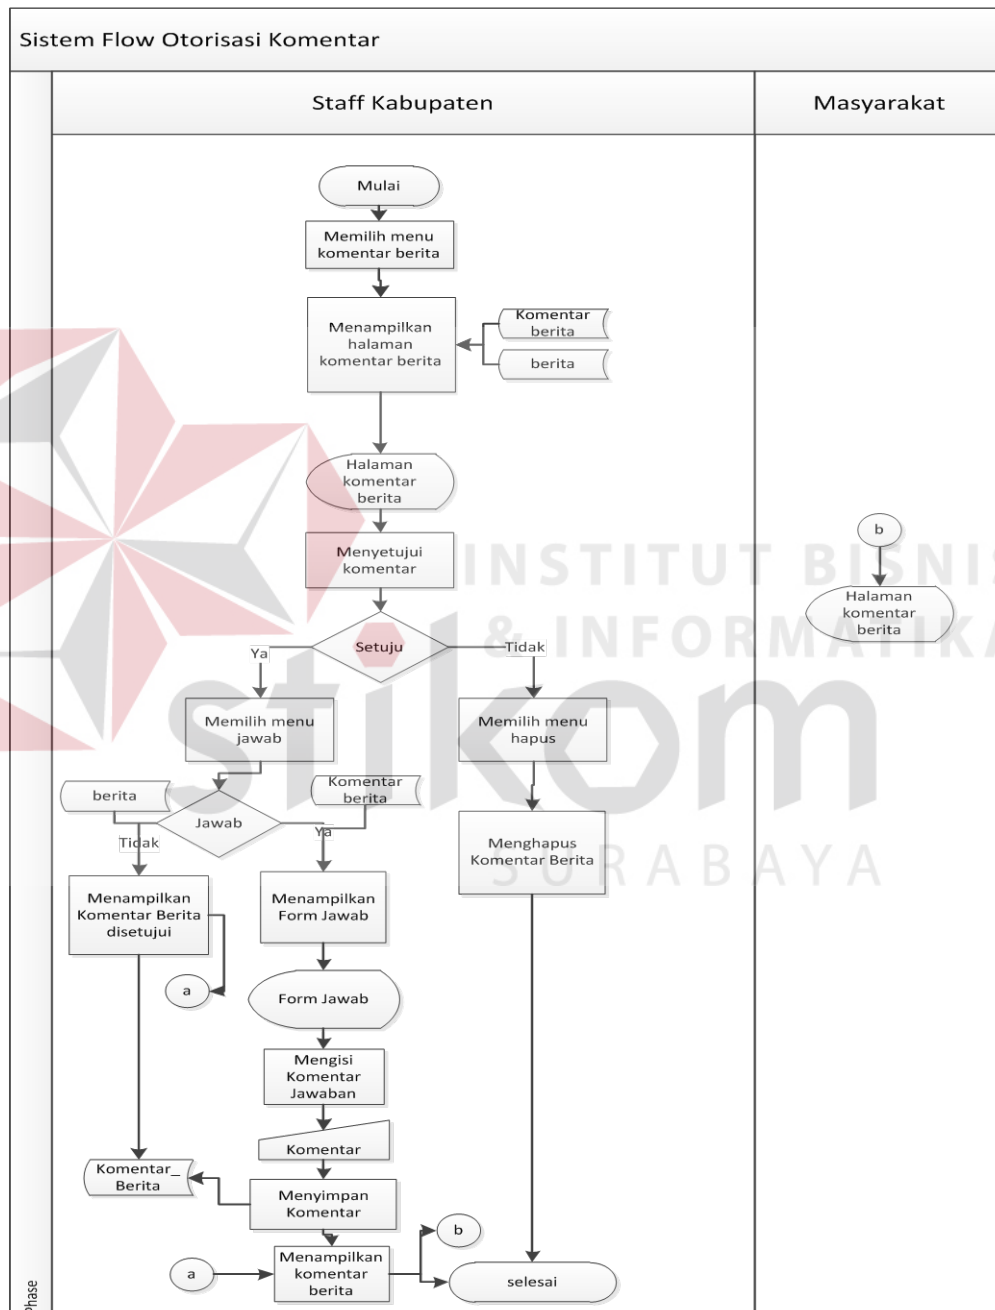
Sistem Flow Otorisasi Komentar

Staff Kabupaten

Masyarakat

Mulai

Memilih menu komentar berita

Menampilkan halaman komentar berita

Komentar berita

berita

Halaman komentar berita

Menyetujui komentar

Setuju

Ya

Tidak

Memilih menu jawab

Memilih menu hapus

berita

Komentar berita

Jawab

Tidak

Ya

Menghapus Komentar Berita

Menampilkan Komentar Berita disetujui

Menampilkan Form Jawab

a

Form Jawab

Mengisi Komentar Jawaban

Komentar

Komentar_ Berita

Menyimpan Komentar

b

a

Menampilkan komentar berita

selesai

b

Halaman komentar berita

INSTITUT BISNIS & INFORMATIKA

stikom

SURABAYA

Phase